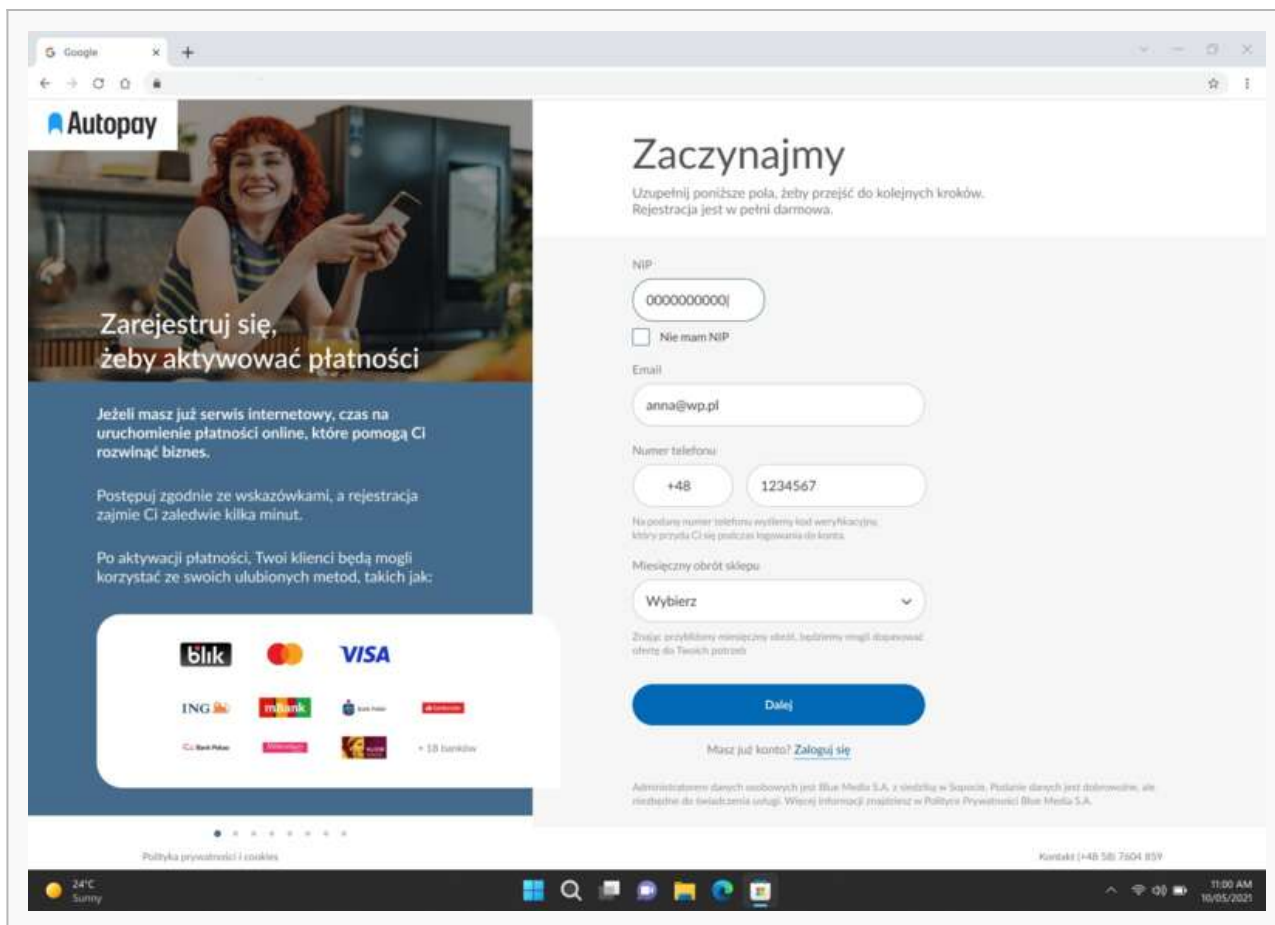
G Google ×

Autopay

Zarejestruj się, żeby aktywować płatności

Jeżeli masz już serwis internetowy, czas na uruchomienie płatności online, które pomogą Ci rozwinąć biznes.

Postępuj zgodnie ze wskazówkami, a rejestracja zajmie Ci zaledwie kilka minut.

Po aktywacji płatności, Twoi klienci będą mogli korzystać ze swoich ulubionych metod, takich jak:

blik VISA

ING mBank

+ 18 banków

Zaczynajmy

Uzupełnij poniższe pola, żeby przejść do kolejnych kroków. Rejestracja jest w pełni darmowa.

NIP

0000000000

Nie mam NIP

Email

anna@wp.pl

Numer telefonu

+48 1234567

Na podany numer telefonu wyślemy kod weryfikacyjny, który przyda Ci się podczas logowania do konta.

Miesięczny obrót sklepu

Wybierz

Znając przybliżony miesięczny obrót, będziemy mogli dopasować ofertę do Twoich potrzeb.

Dalej

Masz już konto? Zaloguj się

Administratorem danych osobowych jest Blue Media S.A. z siedzibą w Sopocie. Podanie danych jest dobrowolne, ale niezbędne do świadczenia usługi. Więcej informacji znajdziesz w Polityce Prywatności Blue Media S.A.

Polityka prywatności i cookies

Kontakt (+48 58) 7604 859

24°C Sunny

11:00 AM 10/05/2021